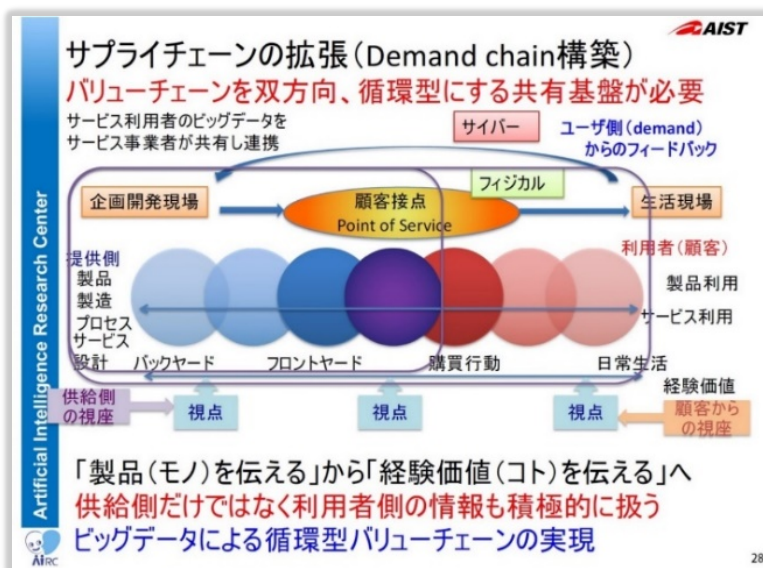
AIST

サプライチェーンの拡張（Demand chain構築）
バリューチェーンを双方向、循環型にする共有基盤が必要

サービス利用者のビッグデータをサービス事業者が共有し連携

サイバー

ユーザ側（demand）からのフィードバック

フィジカル

企画開発現場

顧客接点 Point of Service

生活現場

提供側
製品
製造
プロセス
サービス
設計

利用者（顧客）

製品利用

サービス利用

バックヤード

フロントヤード

購買行動

日常生活

経験価値

供給側の視座

視点

視点

視点

顧客からの視座

「製品（モノ）を伝える」から「経験価値（コト）を伝える」へ
供給側だけではなく利用者側の情報も積極的に扱う
ビッグデータによる循環型バリューチェーンの実現

Artificial Intelligence Research Center

AIRC

28